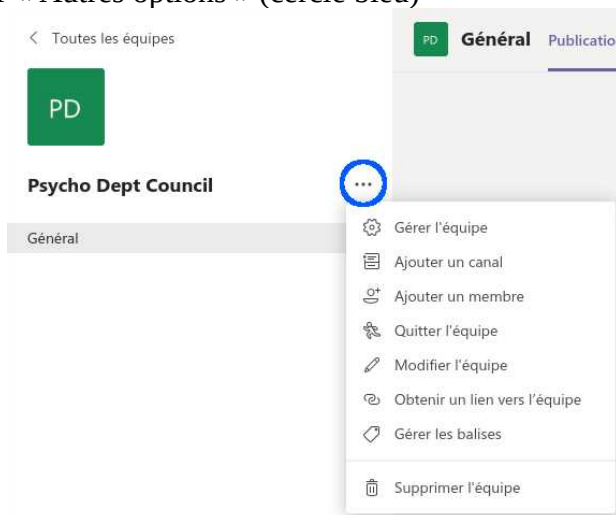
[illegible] « Autres options » (cercle bleu)

< Toutes les équipes

PD

Psycho Dept Council

...

Général

PD Général Publicatio

Gérer l'équipe

Ajouter un canal

Ajouter un membre

Quitter l'équipe

Modifier l'équipe

Obtenir un lien vers l'équipe

Gérer les balises

Supprimer l'équipe